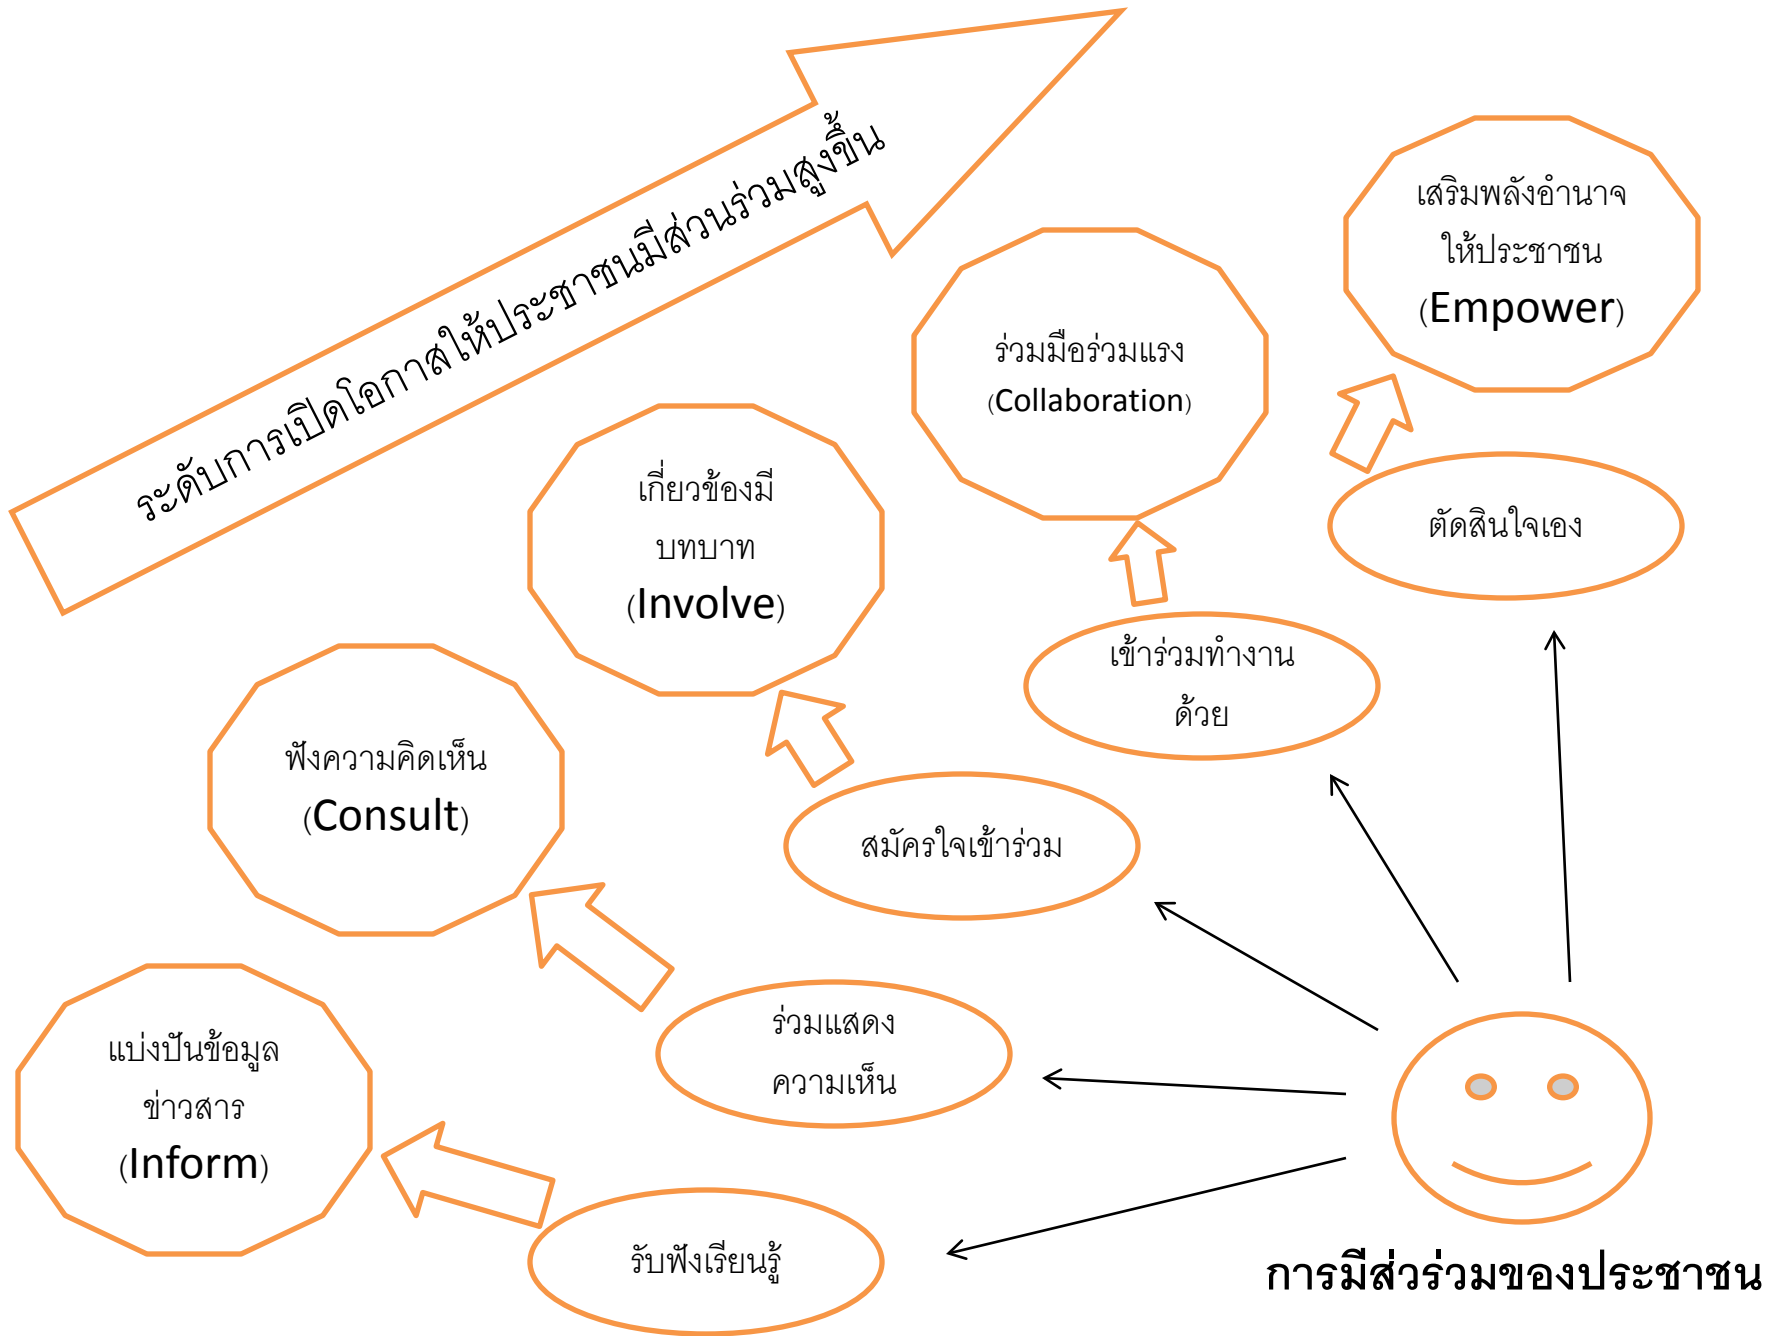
ระดับการเปิดโอกาสให้ประชาชนมีส่วนร่วมสูงขึ้น

เสริมพลังอำนาจให้ประชาชน (Empower)

ร่วมมือร่วมแรง (Collaboration)

เกี่ยวข้องมีบทบาท (Involve)

ฟังความคิดเห็น (Consult)

แบ่งปันข้อมูลข่าวสาร (Inform)

ตัดสินใจเอง

เข้าร่วมทำงานด้วย

สมัครใจเข้าร่วม

ร่วมแสดงความเห็น

รับฟังเรียนรู้

การมีส่วร่วมของประชาชน